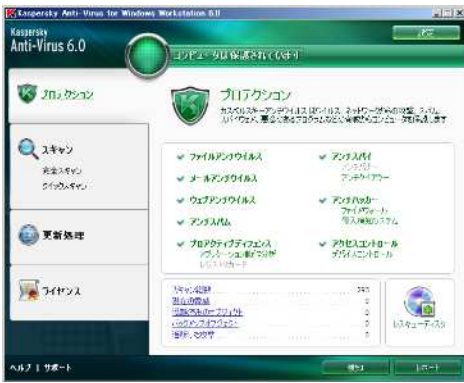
Kaspersky Anti-Virus for Windows Workstation 6.0

Kaspersky
Anti-Virus 6.0

設定

コンピュータは保護されています

プロテクション

スキャン
完全スキャン
クイックスキャン

更新処理

ライセンス

プロテクション

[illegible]

ファイルアンチウイルス

メールアンチウイルス

ウェブアンチウイルス

アンチスパム

プロアクティブディフェンス
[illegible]

アンチスパイ
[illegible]
アンチダイヤラー

アンチハッカー
ファイアウォール
侵入検知システム

アクセスコントロール
デバイスコントロール

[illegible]

レスキューディスク

ヘルプ | サポート

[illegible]

レポート